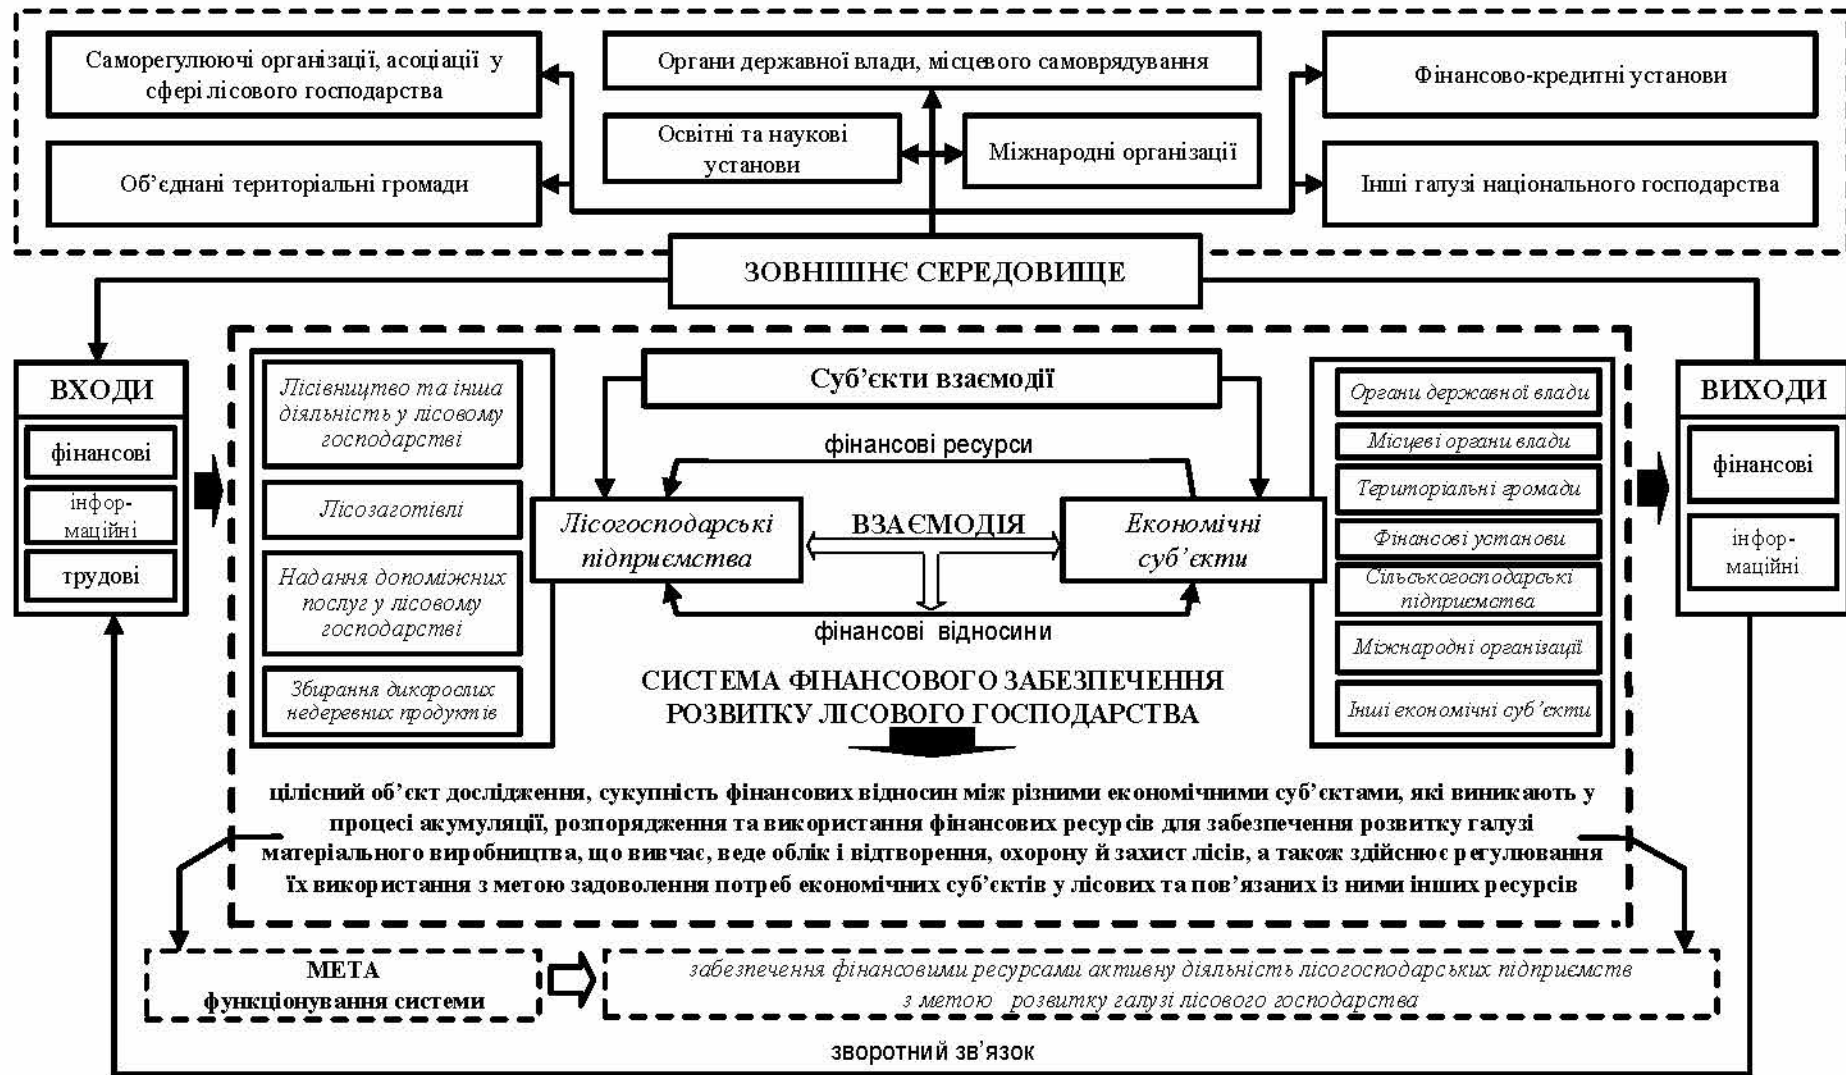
Саморегулюючі організації, асоціації у сфері лісового господарства

Органи державної влади, місцевого самоврядування

Фінансово-кредитні установи

Освітні та наукові установи

Міжнародні організації

Об’єднані територіальні громади

Інші галузі національного господарства

ЗОВНІШНЄ СЕРЕДОВИЩЕ

ВХОДИ

фінансові

інфор-маційні

трудові

Лісівництво та інша діяльність у лісовому господарстві

Лісозаготівлі

Надання допоміжних послуг у лісовому господарстві

Збирання дикорослих недеревних продуктів

Суб’єкти взаємодії

фінансові ресурси

Лісогосподарські підприємства

ВЗАЄМОДІЯ

Економічні суб’єкти

фінансові відносини

СИСТЕМА ФІНАНСОВОГО ЗАБЕЗПЕЧЕННЯ РОЗВИТКУ ЛІСОВОГО ГОСПОДАРСТВА

Органи державної влади

Місцеві органи влади

Територіальні громади

Фінансові установи

Сільськогосподарські підприємства

Міжнародні організації

Інші економічні суб’єкти

ВИХОДИ

фінансові

інфор-маційні

цілісний об’єкт дослідження, сукупність фінансових відносин між різними економічними суб’єктами, які виникають у процесі акумуляції, розпорядження та використання фінансових ресурсів для забезпечення розвитку галузі матеріального виробництва, що вивчає, веде облік і відтворення, охорону й захист лісів, а також здійснює регулювання їх використання з метою задоволення потреб економічних суб’єктів у лісових та пов’язаних із ними інших ресурсів

МЕТА функціонування системи

забезпечення фінансовими ресурсами активну діяльність лісогосподарських підприємств з метою розвитку галузі лісового господарства

зворотний зв’язок